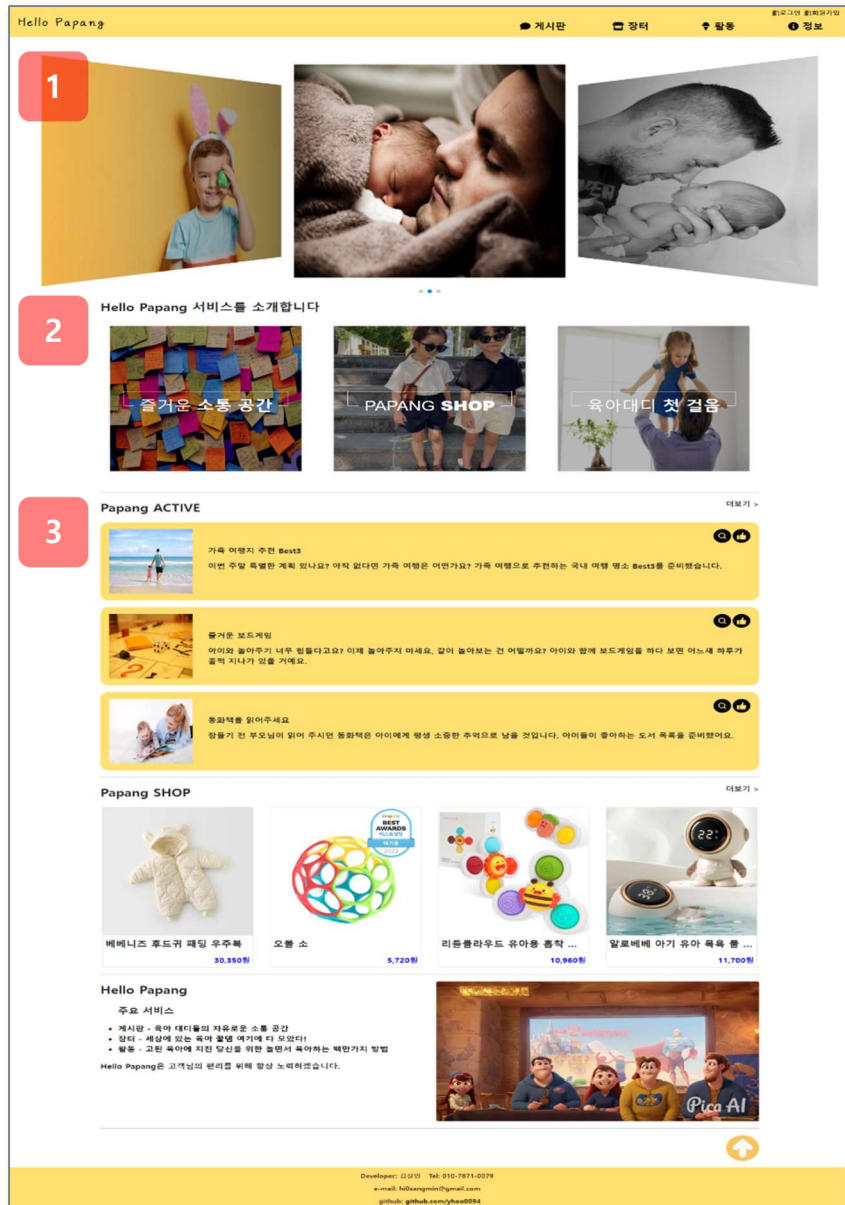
Hello Papang

로그인 회원가입

게시판 장터 활동 정보

1

2

Hello Papang 서비스를 소개합니다

즐거운 소통 공간

PAPANG SHOP

육아대디 첫 걸음

3

Papang ACTIVE

더보기 >

가족 여행지 추천 Best3

이번 주말 특별한 계획 있나요? 아직 없다면 가족 여행은 어떤가요? 가족 여행으로 추천하는 국내 여행 명소 Best3를 준비했습니다.

즐거운 보드게임

아이와 놀아주기 너무 힘들다고요? 이제 놀아주지 마세요. 같이 놀아보는 건 어떨까요? 아이와 함께 보드게임을 하다 보면 어느새 하루가 훌쩍 지나가 있을 거예요.

동화책을 읽어주세요

잠들기 전 부모님이 읽어 주시던 동화책은 아이에게 평생 소중한 추억으로 남을 것입니다. 아이들이 좋아하는 도서 목록을 준비했어요.

Papang SHOP

더보기 >

BEST AWARDS

베베니즈 후드귀 패딩 우주복
30,350원

오볼 소
5,720원

리틀클라우드 유아용 흡착 ...
10,960원

알로베베 아기 유아 목욕 물 ...
11,700원

Hello Papang

주요 서비스

- 게시판 - 육아 대디들의 자유로운 소통 공간
- 장터 - 세상에 있는 육아 꿀템 여기에 다 모았다!
- 활동 - 고된 육아에 지친 당신을 위한 놀면서 육아하는 백만가지 방법

Hello Papang은 고객님의 편리를 위해 항상 노력하겠습니다.

Pica AI

Developer: 김상민 Tel: 010-7871-0079

e-mail: hi0sangmin@gmail.com

github: github.com/yhoo0094